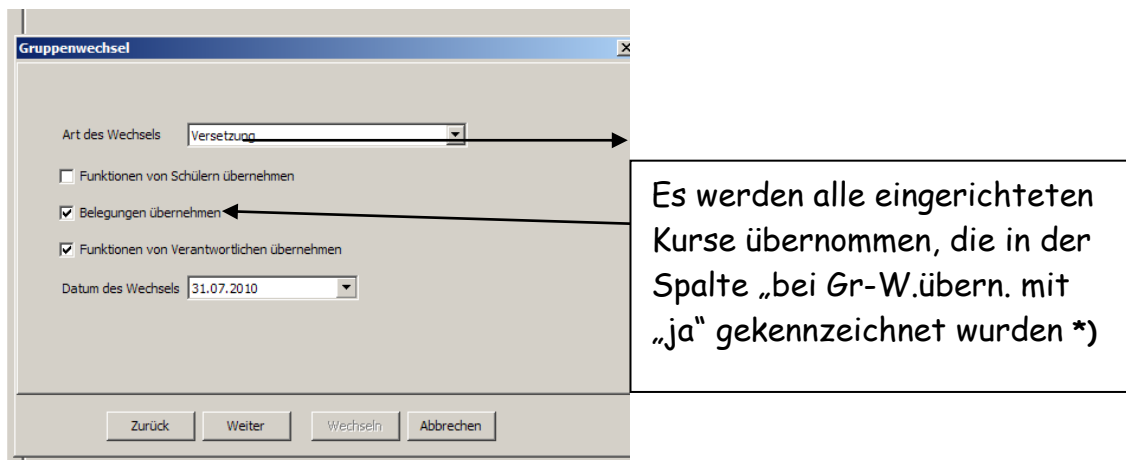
Gruppenwechsel

Art des Wechsels Versetzung

Funktionen von Schülern übernehmen

Belegungen übernehmen

Funktionen von Verantwortlichen übernehmen

Datum des Wechsels 31.07.2010

Es werden alle eingerichteten Kurse übernommen, die in der Spalte „bei Gr-W.übern. mit „ja" gekennzeichnet wurden *)

Zurück Weiter Wechseln Abbrechen